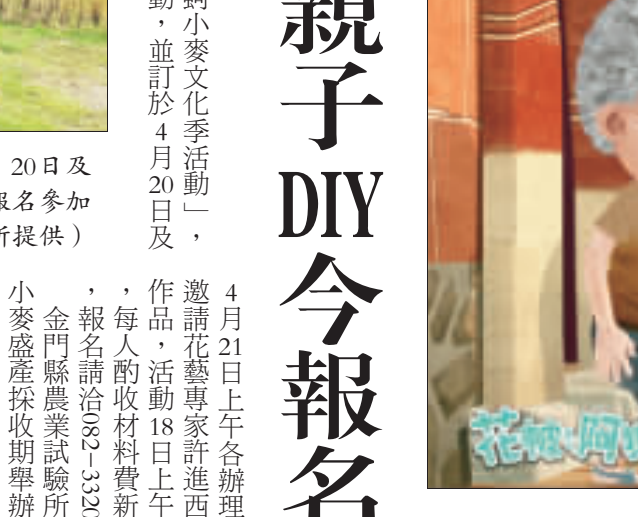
20日及
報名參加
新提供）

動，並訂於4月20日及
鄉小麥文化季活動」，

親子DIY今報名

4月21日上午各辦理
邀請花藝專家許進西
作品，活動18日上午
，每人酌收材料費新
報名請洽082-3320
金門縣農業試驗所
小麥盛產採收期舉辦

花般阿